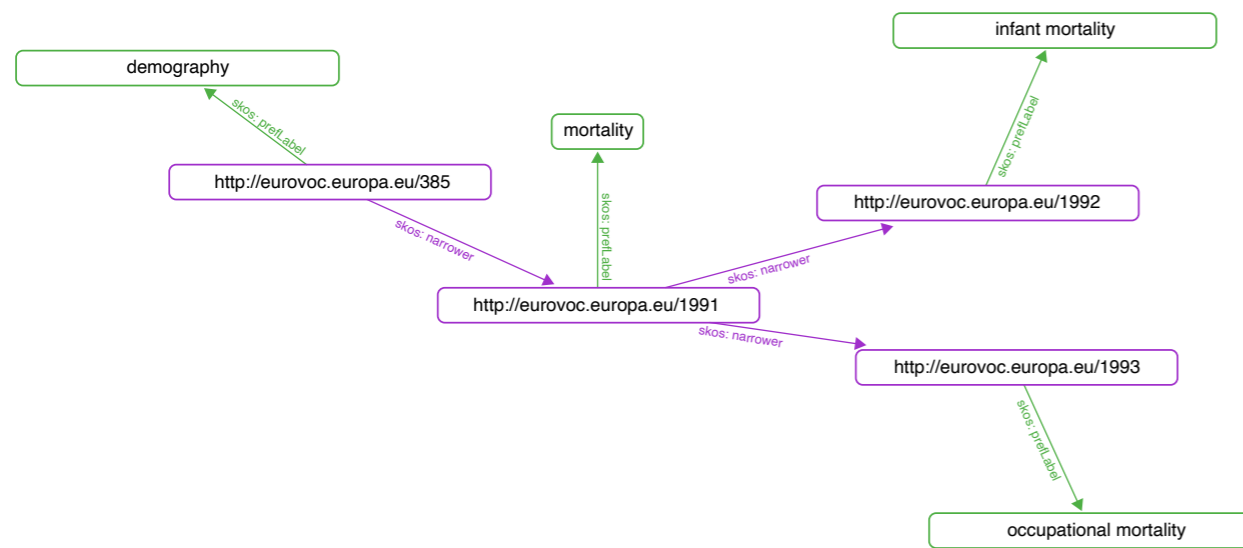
infant mortality

demography

skos: prefLabel

mortality

skos: prefLabel

http://eurovoc.europa.eu/385

skos: prefLabel

http://eurovoc.europa.eu/1992

skos: narrower

skos: narrower

http://eurovoc.europa.eu/1991

skos: narrower

http://eurovoc.europa.eu/1993

skos: prefLabel

occupational mortality